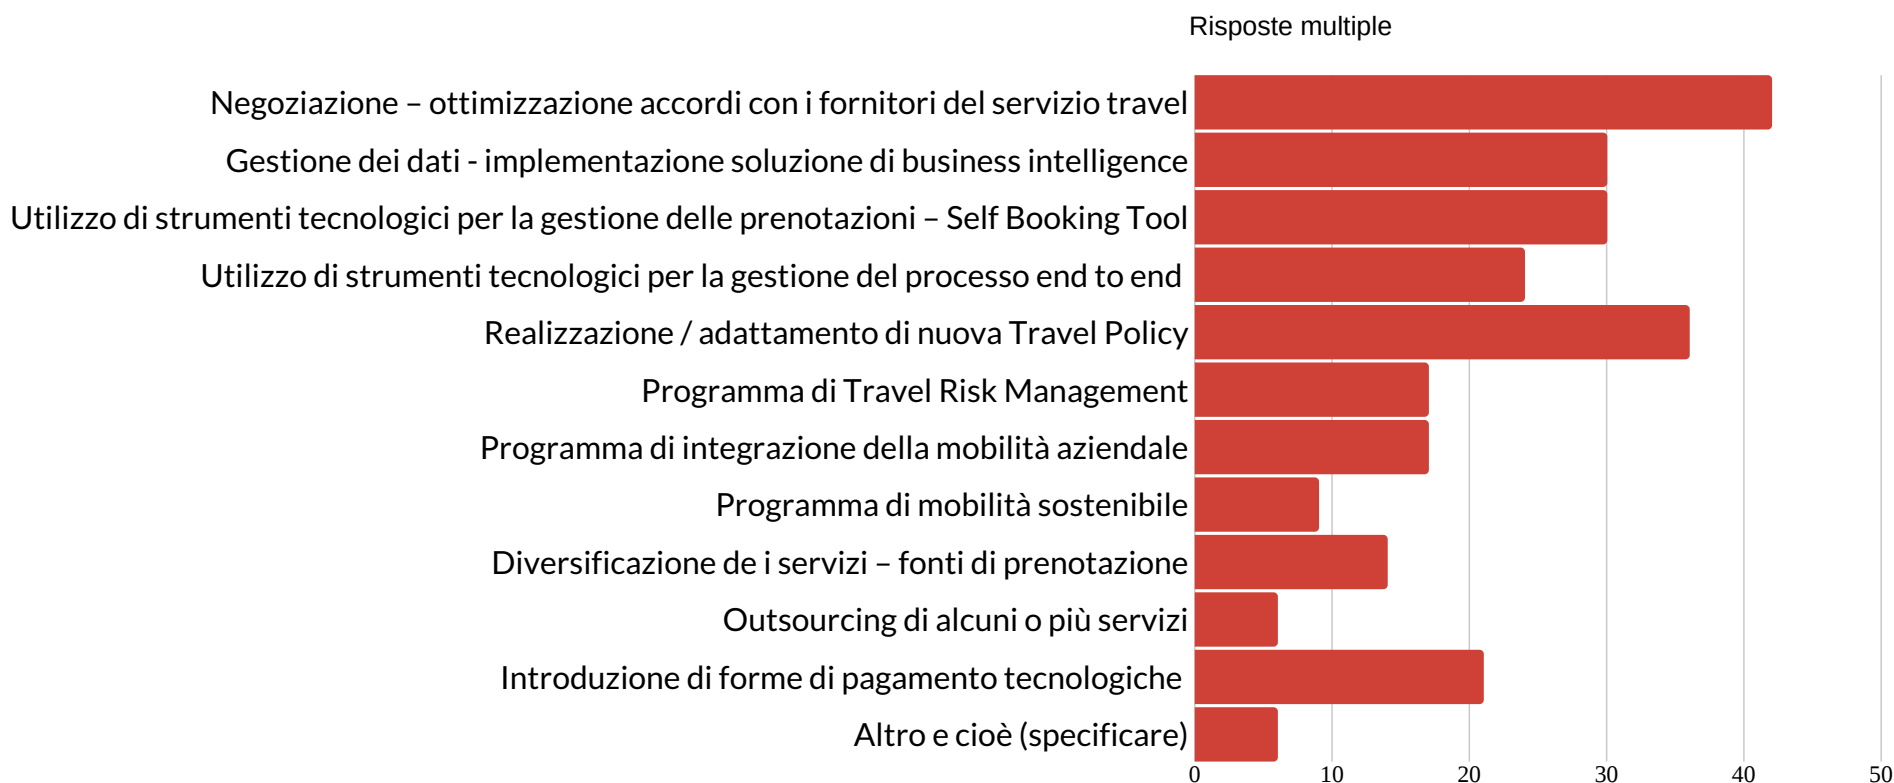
Risposte multiple

Negoziazione – ottimizzazione accordi con i fornitori del servizio travel
Gestione dei dati - implementazione soluzione di business intelligence
Utilizzo di strumenti tecnologici per la gestione delle prenotazioni – Self Booking Tool
Utilizzo di strumenti tecnologici per la gestione del processo end to end
Realizzazione / adattamento di nuova Travel Policy
Programma di Travel Risk Management
Programma di integrazione della mobilità aziendale
Programma di mobilità sostenibile
Diversificazione de i servizi – fonti di prenotazione
Outsourcing di alcuni o più servizi
Introduzione di forme di pagamento tecnologiche
Altro e cioè (specificare)

0 10 20 30 40 50